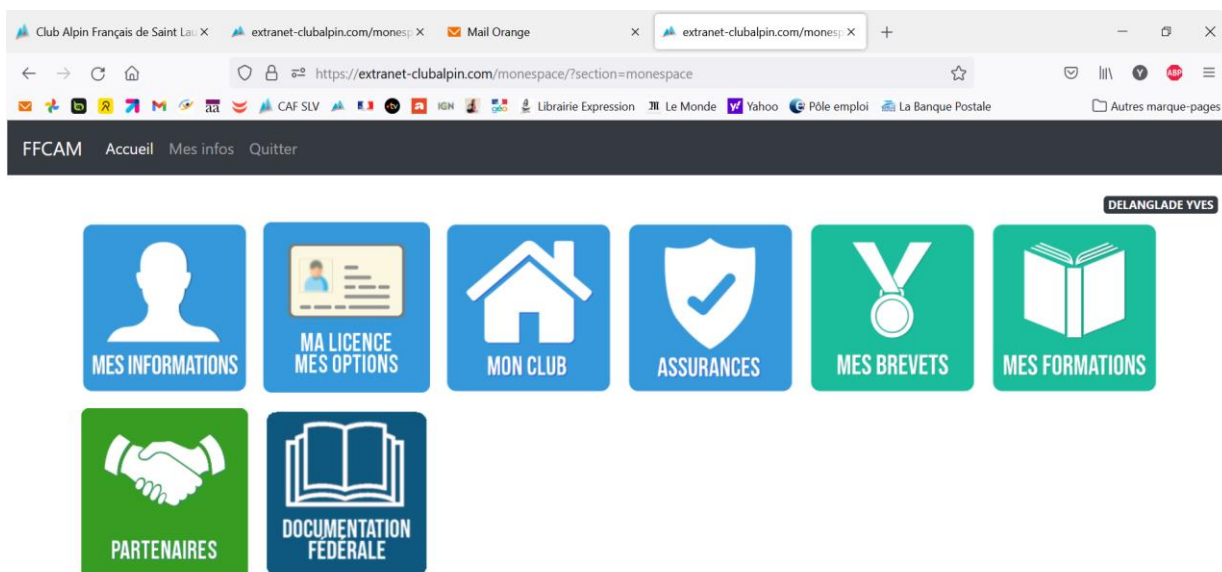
Club Alpin Français de Saint Lau ×
extranet-clubalpin.com/monesp ×
Mail Orange ×
extranet-clubalpin.com/monesp ×
+

https://extranet-clubalpin.com/monespace/?section=monespace

aa CAF SLV IGN Librairie Expression Le Monde Yahoo Pôle emploi La Banque Postale Autres marque-pages

FFCAM Accueil Mes infos Quitter

DELANGLADE YVES

MES INFORMATIONS

MA LICENCE MES OPTIONS

MON CLUB

ASSURANCES

MES BREVETS

MES FORMATIONS

PARTENAIRES

DOCUMENTATION FÉDÉRALE